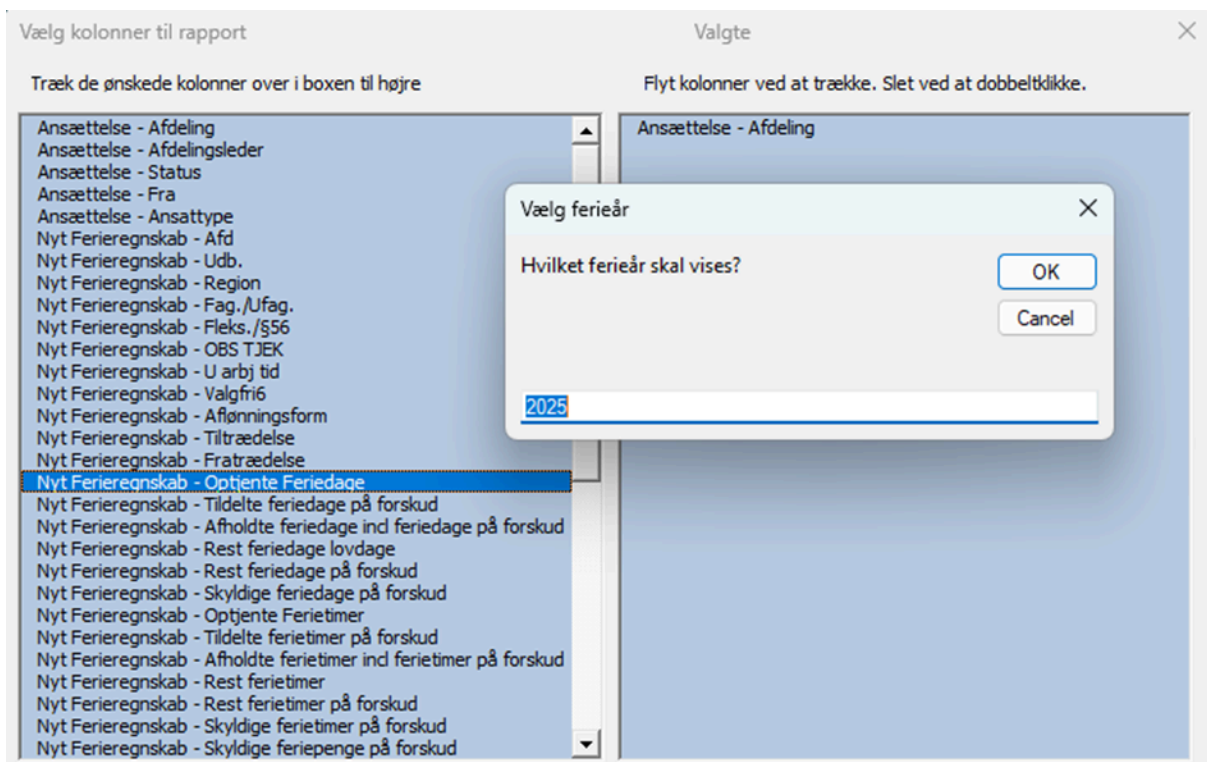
Vælg kolonner til rapport

Valgte

Træk de ønskede kolonner over i boxen til højre

Flyt kolonner ved at trække. Slet ved at dobbeltklikke.

Ansættelse - Afdeling
Ansættelse - Afdelingsleder
Ansættelse - Status
Ansættelse - Fra
Ansættelse - Ansattype
Nyt Ferieregnskab - Afd
Nyt Ferieregnskab - Udb.
Nyt Ferieregnskab - Region
Nyt Ferieregnskab - Fag./Ufag.
Nyt Ferieregnskab - Fleks./§56
Nyt Ferieregnskab - OBS TJEK
Nyt Ferieregnskab - U arbj tid
Nyt Ferieregnskab - Valgfri6
Nyt Ferieregnskab - Aflønningsform
Nyt Ferieregnskab - Tiltrædelse
Nyt Ferieregnskab - Fratrædelse
Nyt Ferieregnskab - Optjente Feriedage
Nyt Ferieregnskab - Tildelte feriedage på forskud
Nyt Ferieregnskab - Afholdte feriedage incl feriedage på forskud
Nyt Ferieregnskab - Rest feriedage lovdage
Nyt Ferieregnskab - Rest feriedage på forskud
Nyt Ferieregnskab - Skyldige feriedage på forskud
Nyt Ferieregnskab - Optjente Ferietimer
Nyt Ferieregnskab - Tildelte ferietimer på forskud
Nyt Ferieregnskab - Afholdte ferietimer incl ferietimer på forskud
Nyt Ferieregnskab - Rest ferietimer
Nyt Ferieregnskab - Rest ferietimer på forskud
Nyt Ferieregnskab - Skyldige ferietimer på forskud
Nyt Ferieregnskab - Skyldige feriepenge på forskud

Ansættelse - Afdeling

Vælg ferieår

Hvilket ferieår skal vises?

OK

Cancel

2025